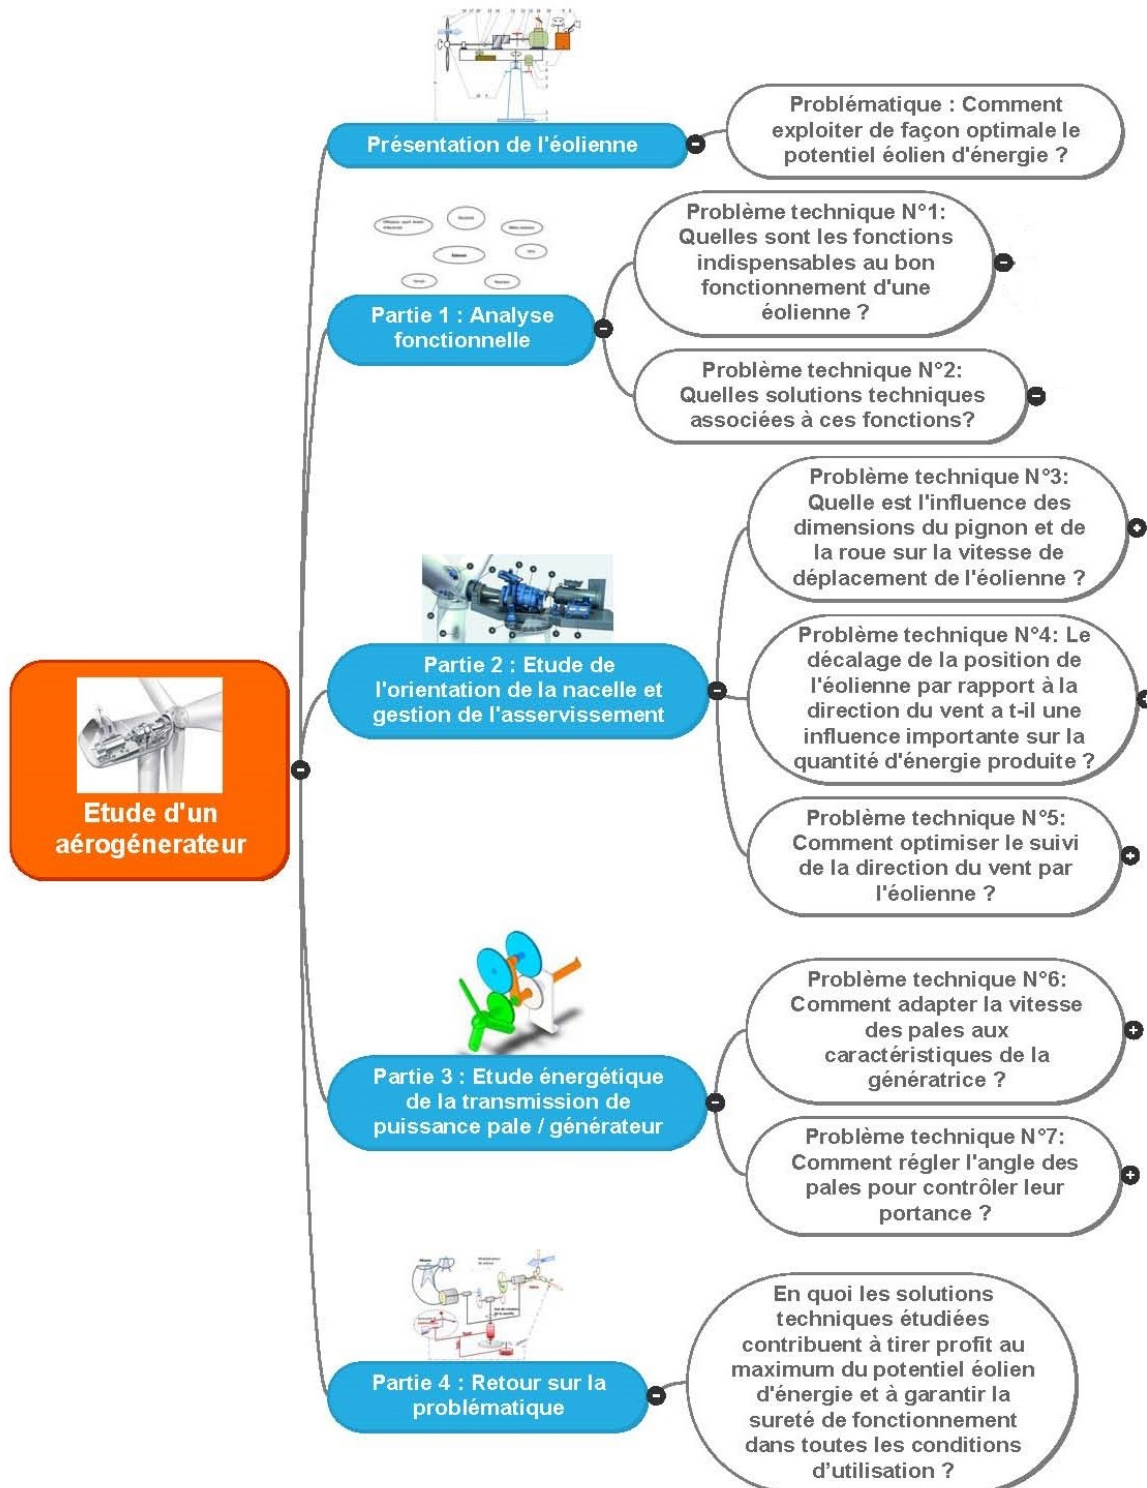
Etude d'un aérogénerateur

Présentation de l'éolienne

Problématique : Comment exploiter de façon optimale le potentiel éolien d'énergie ?

Partie 1 : Analyse fonctionnelle

Problème technique N°1: Quelles sont les fonctions indispensables au bon fonctionnement d'une éolienne ?

Problème technique N°2: Quelles solutions techniques associées à ces fonctions?

Partie 2 : Etude de l'orientation de la nacelle et gestion de l'asservissement

Problème technique N°3: Quelle est l'influence des dimensions du pignon et de la roue sur la vitesse de déplacement de l'éolienne ?

Problème technique N°4: Le décalage de la position de l'éolienne par rapport à la direction du vent a t-il une influence importante sur la quantité d'énergie produite ?

Problème technique N°5: Comment optimiser le suivi de la direction du vent par l'éolienne ?

Partie 3 : Etude énergétique de la transmission de puissance pale / générateur

Problème technique N°6: Comment adapter la vitesse des pales aux caractéristiques de la génératrice ?

Problème technique N°7: Comment régler l'angle des pales pour contrôler leur portance ?

Partie 4 : Retour sur la problématique

En quoi les solutions techniques étudiées contribuent à tirer profit au maximum du potentiel éolien d'énergie et à garantir la sureté de fonctionnement dans toutes les conditions d'utilisation ?